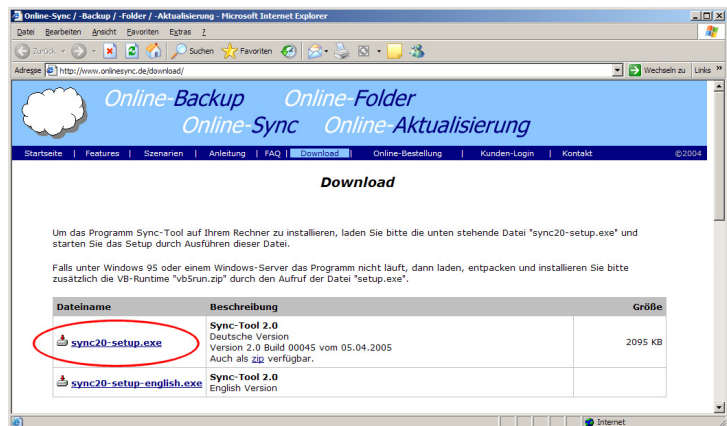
Online-Sync / -Backup / -Folder / -Aktualisierung - Microsoft Internet Explorer

Datei Bearbeiten Ansicht Favoriten Extras ?

Zurück Suchen Favoriten

Adresse http://www.onlinesync.de/download/ Wechseln zu Links

Online-Backup Online-Folder
Online-Sync Online-Aktualisierung

Startseite | Features | Szenarien | Anleitung | FAQ | Download | Online-Bestellung | Kunden-Login | Kontakt ©2004

Download

Um das Programm Sync-Tool auf Ihrem Rechner zu installieren, laden Sie bitte die unten stehende Datei "sync20-setup.exe" und starten Sie das Setup durch Ausführen dieser Datei.

Falls unter Windows 95 oder einem Windows-Server das Programm nicht läuft, dann laden, entpacken und installieren Sie bitte zusätzlich die VB-Runtime "vb5run.zip" durch den Aufruf der Datei "setup.exe".

| Dateiname | Beschreibung | Größe |
|---|---|---|
| sync20-setup.exe | Sync-Tool 2.0<br>Deutsche Version<br>Version 2.0 Build 00045 vom 05.04.2005<br>Auch als zip verfügbar. | 2095 KB |
| sync20-setup-english.exe | Sync-Tool 2.0<br>English Version | |

Internet